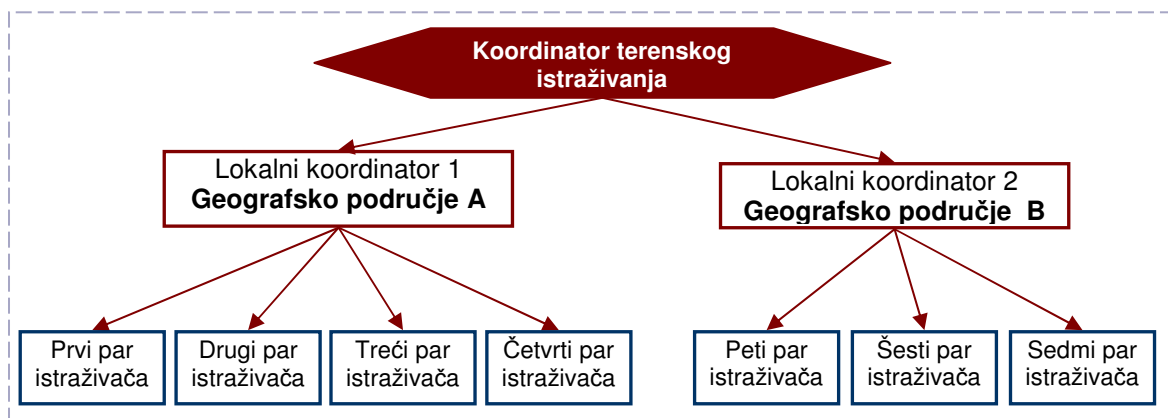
Koordinator terenskog istraživanja

Lokalni koordinator 1
**Geografsko područje A**

Lokalni koordinator 2
**Geografsko područje B**

Prvi par istraživača

Drugi par istraživača

Treći par istraživača

Četvrti par istraživača

Peti par istraživača

Šesti par istraživača

Sedmi par istraživača